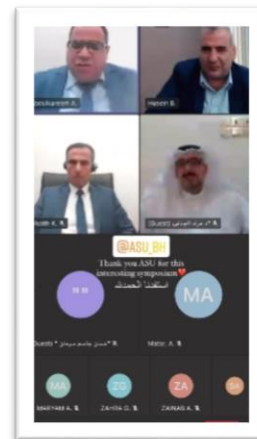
Aboukareem A.
Hasan B.
Yusuf A. S.
(Guest) أ.م فريد البوعلي
@ASU_BH
Thank you ASU for this interesting symposium❤️
استفدنا الكثير
(Guest) * فيصل جاسم مرهاج A
MA
Manar A. A
MA
MARIYAM A. A
ZG
ZAHRA G. A
ZA
ZAINAB A. A
M